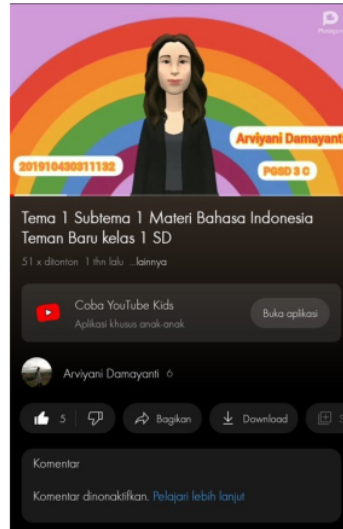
Plotagon

Arviyani Damayanti

201910430311132

PGSD 3 C

Tema 1 Subtema 1 Materi Bahasa Indonesia Teman Baru kelas 1 SD

51 x ditonton 1 thn lalu ...lainnya

Coba YouTube Kids
Aplikasi khusus anak-anak

Buka aplikasi

Arviyani Damayanti 6

5

Bagikan

Download

Komentar

Komentar dinonaktifkan. Pelajari lebih lanjut